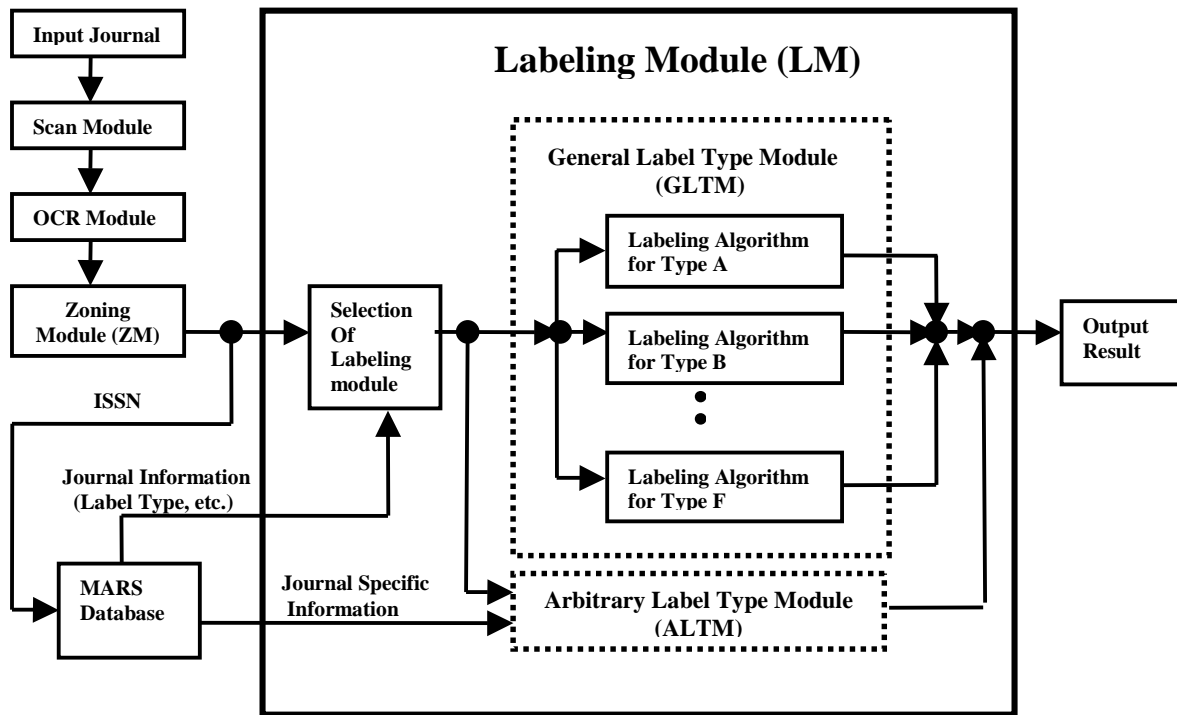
Input Journal

Scan Module

OCR Module

Zoning Module (ZM)

ISSN

Journal Information (Label Type, etc.)

MARS Database

Journal Specific Information

Labeling Module (LM)

Selection Of Labeling module

General Label Type Module (GLTM)

Labeling Algorithm for Type A

Labeling Algorithm for Type B

Labeling Algorithm for Type F

Arbitrary Label Type Module (ALTM)

Output Result